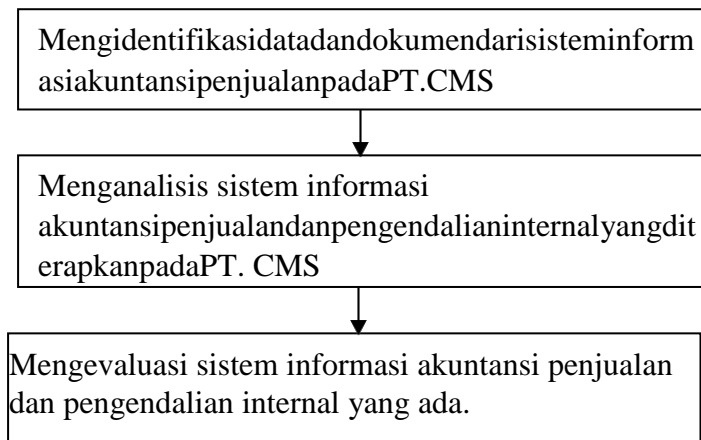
Mengidentifikasidatadandokumendarisisteminformasiakuntansipenjualanpada PT.CMS

Menganalisis sistem informasi akuntansipenjualandanpengendalianinternalyangditerapkanpadaPT. CMS

Mengevaluasi sistem informasi akuntansi penjualan dan pengendalian internal yang ada.